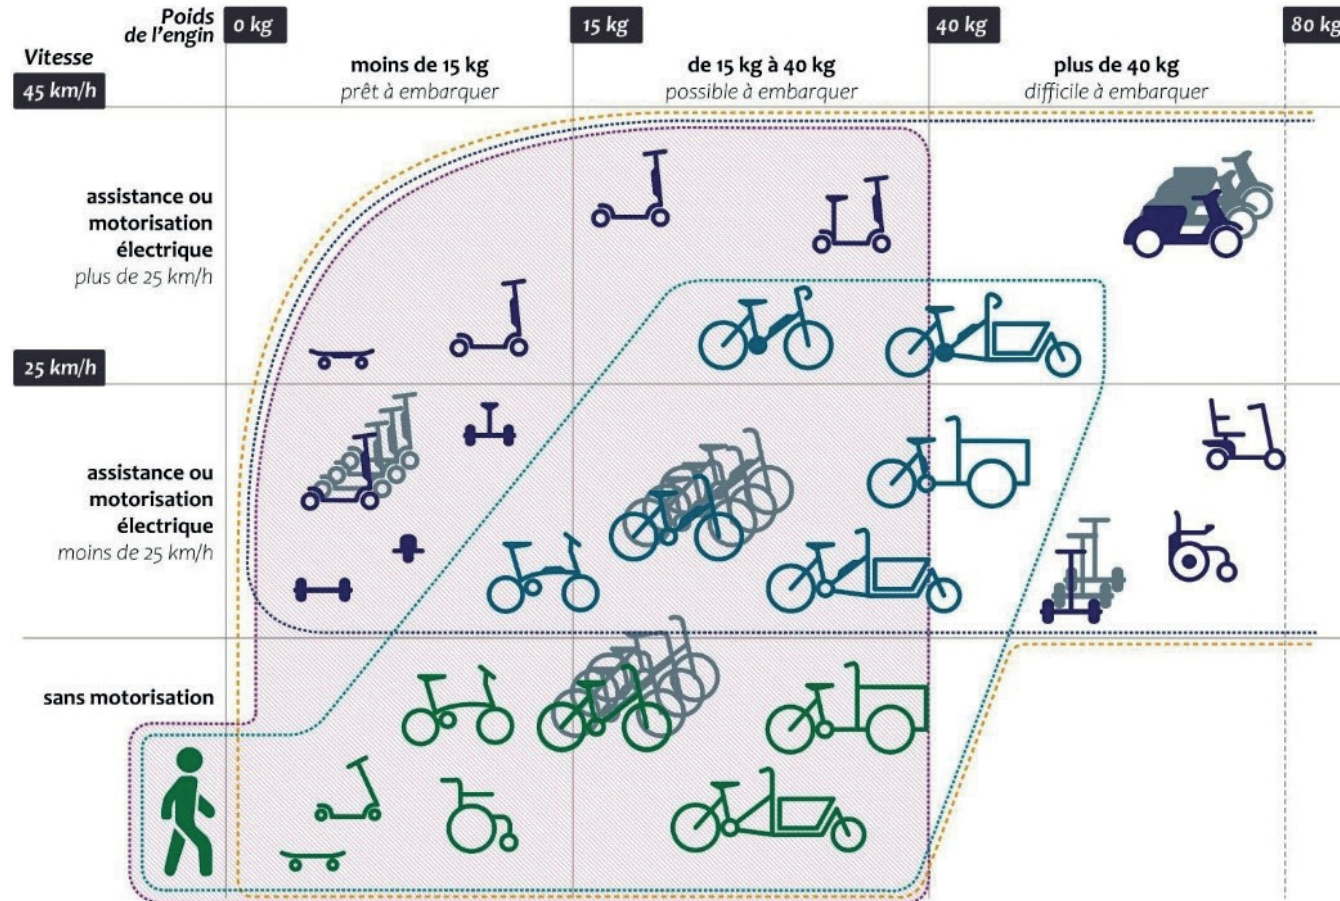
Poids de l'engin

0 kg

15 kg

40 kg

80 kg

Vitesse

45 km/h

moins de 15 kg
prêt à embarquer

de 15 kg à 40 kg
possible à embarquer

plus de 40 kg
difficile à embarquer

assistance ou motorisation électrique
plus de 25 km/h

25 km/h

assistance ou motorisation électrique
moins de 25 km/h

sans motorisation